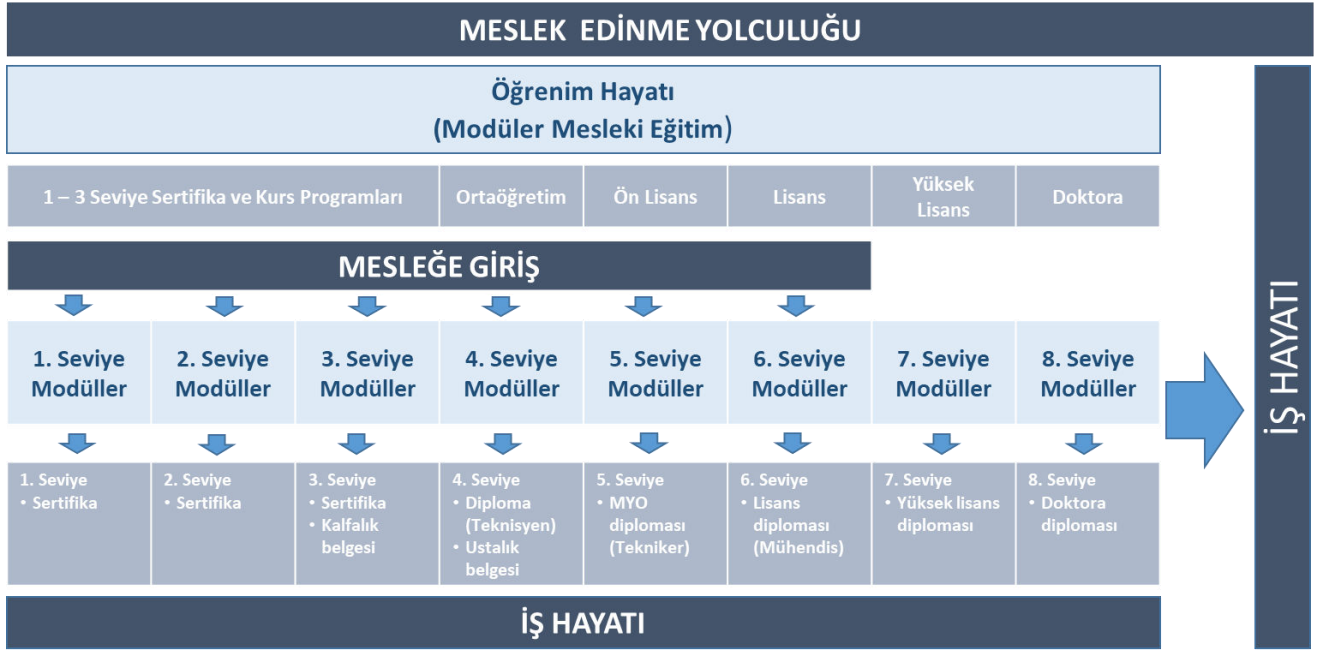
MESLEK EDİNME YOLCULUĞU

Öğrenim Hayatı
(Modüler Mesleki Eğitim)

| 1 – 3 Seviye Sertifika ve Kurs Programları | Ortaöğretim | Ön Lisans | Lisans | Yüksek Lisans | Doktora |
|---|---|---|---|---|---|

MESLEĞE GİRİŞ

| 1. Seviye Modüller | 2. Seviye Modüller | 3. Seviye Modüller | 4. Seviye Modüller | 5. Seviye Modüller | 6. Seviye Modüller | 7. Seviye Modüller | 8. Seviye Modüller |
|---|---|---|---|---|---|---|---|
| 1. Seviye • Sertifika | 2. Seviye • Sertifika | 3. Seviye • Sertifika • Kalfalık belgesi | 4. Seviye • Diploma (Teknisyen) • Ustalık belgesi | 5. Seviye • MYO diploması (Tekniker) | 6. Seviye • Lisans diploması (Mühendis) | 7. Seviye • Yüksek lisans diploması | 8. Seviye • Doktora diploması |

İŞ HAYATI

İŞ HAYATI